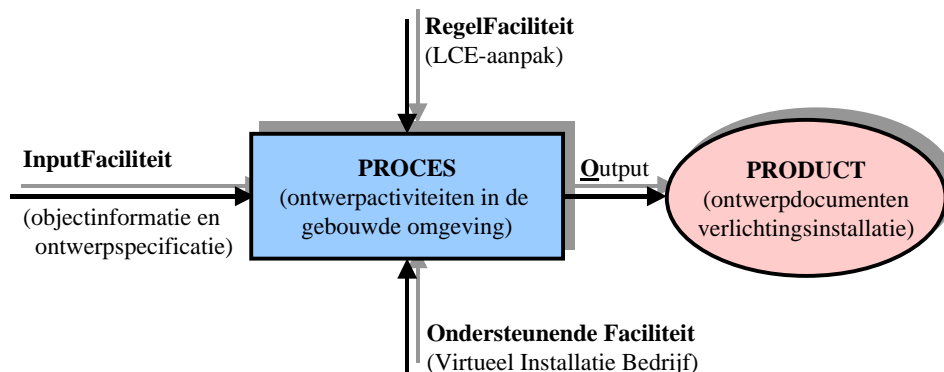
RegelFaciliteit
(LCE-aanpak)

InputFaciliteit

(objectinformatie en ontwerpspecificatie)

PROCES
(ontwerpactiviteiten in de gebouwde omgeving)

Output

PRODUCT
(ontwerpdocumenten verlichtingsinstallatie)

Ondersteunende Faciliteit
(Virtueel Installatie Bedrijf)